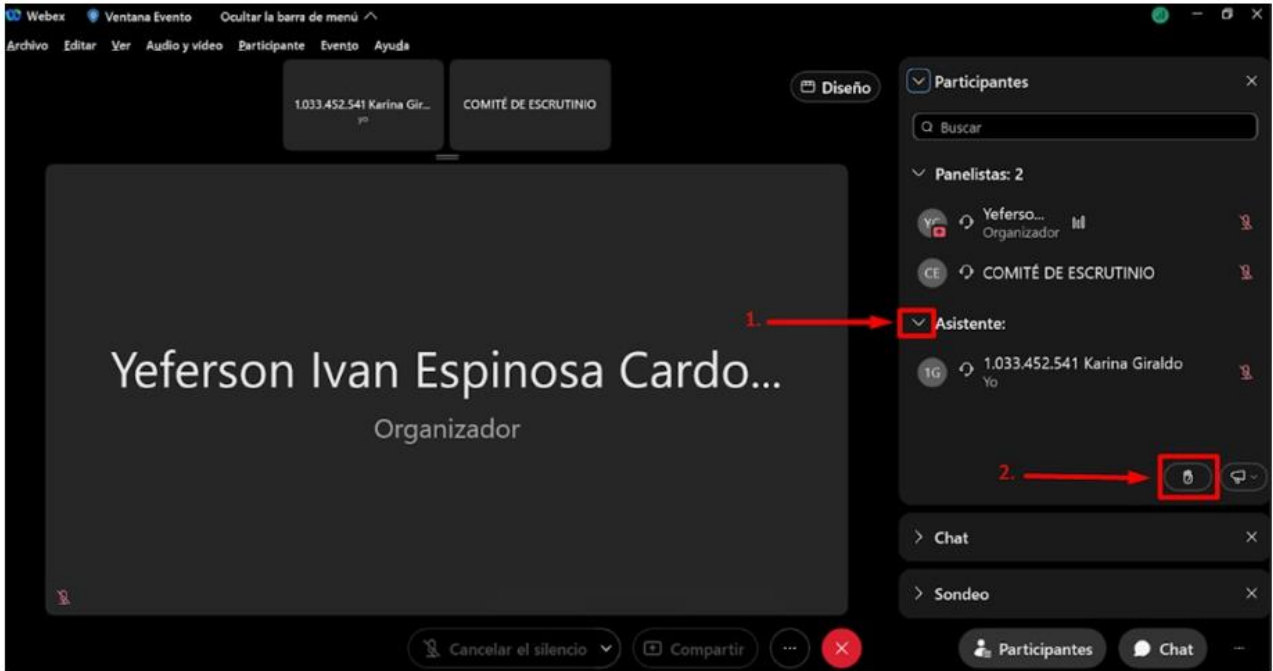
Webex Ventana Evento Ocultar la barra de menú

Archivo Editar Ver Audio y vídeo Participante Evento Ayuda

1.033.452.541 Karina Gir...
yo

COMITÉ DE ESCRUTINIO

Diseño

Yeferson Ivan Espinosa Cardo...
Organizador

Participantes

Buscar

Panelistas: 2

YC Yeferso...
Organizador

CE COMITÉ DE ESCRUTINIO

1.

Asistente:

1G 1.033.452.541 Karina Giraldo
Yo

2.

Chat

Sondeo

Cancelar el silencio

Compartir

Participantes

Chat